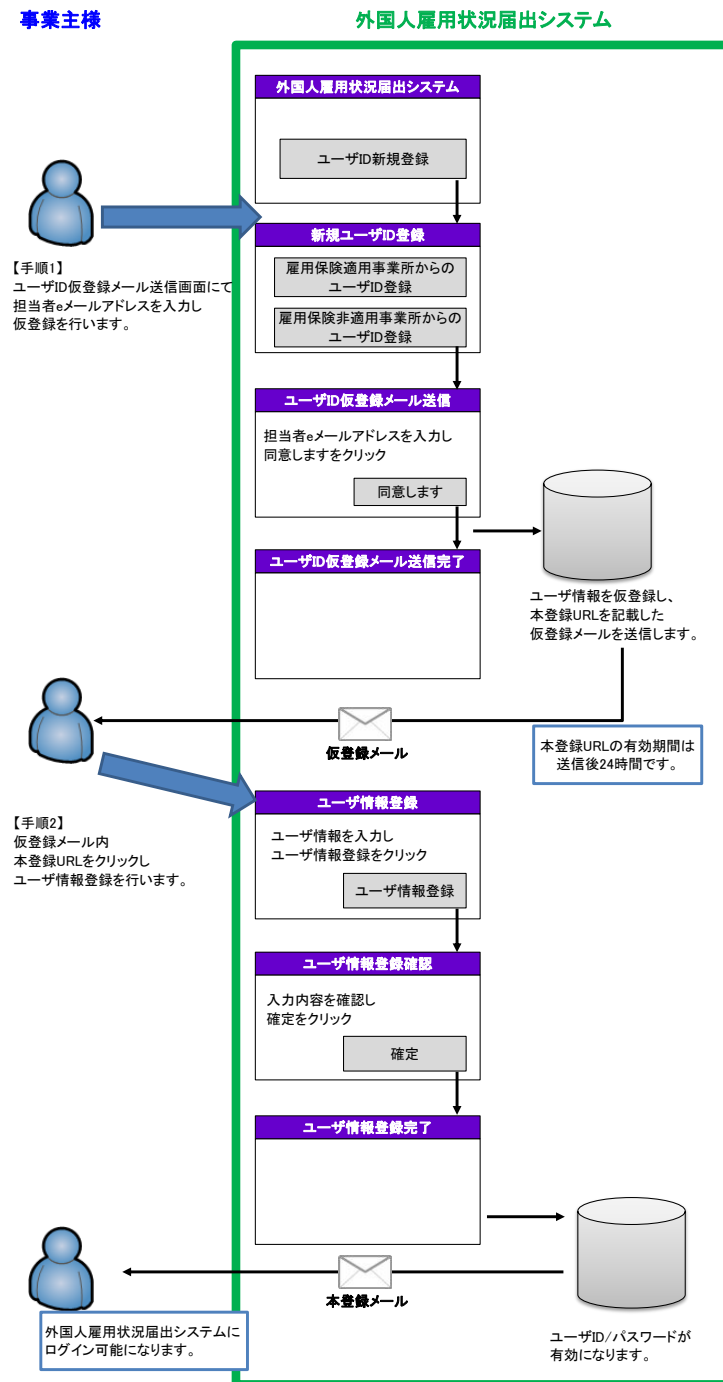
事業主様

外国人雇用状況届出システム

外国人雇用状況届出システム

ユーザID新規登録

【手順1】
ユーザID仮登録メール送信画面にて
担当者eメールアドレスを入力し
仮登録を行います。

新規ユーザID登録

雇用保険適用事業所からの
ユーザID登録

雇用保険非適用事業所からの
ユーザID登録

ユーザID仮登録メール送信

担当者eメールアドレスを入力し
同意しますをクリック

同意します

ユーザID仮登録メール送信完了

ユーザ情報を仮登録し、
本登録URLを記載した
仮登録メールを送信します。

仮登録メール

本登録URLの有効期間は
送信後24時間です。

【手順2】
仮登録メール内
本登録URLをクリックし
ユーザ情報登録を行います。

ユーザ情報登録

ユーザ情報を入力し
ユーザ情報登録をクリック

ユーザ情報登録

ユーザ情報登録確認

入力内容を確認し
確定をクリック

確定

ユーザ情報登録完了

本登録メール

外国人雇用状況届出システムに
ログイン可能になります。

ユーザID/パスワードが
有効になります。